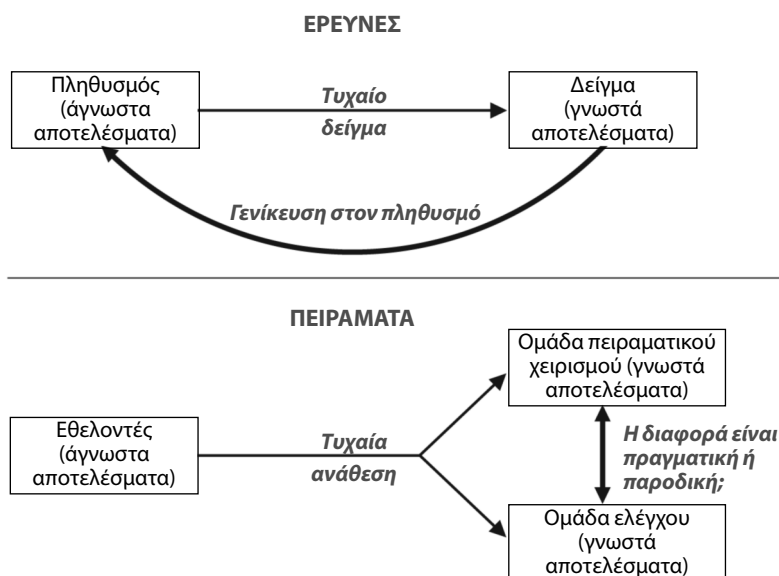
ΕΡΕΥΝΕΣ

Πληθυσμός (άγνωστα αποτελέσματα)

Τυχαίο δείγμα

Δείγμα (γνωστά αποτελέσματα)

Γενίκευση στον πληθυσμό

ΠΕΙΡΑΜΑΤΑ

Ομάδα πειραματικού χειρισμού (γνωστά αποτελέσματα)

Εθελοντές (άγνωστα αποτελέσματα)

Τυχαία ανάθεση

Η διαφορά είναι πραγματική ή παροδική;

Ομάδα ελέγχου (γνωστά αποτελέσματα)